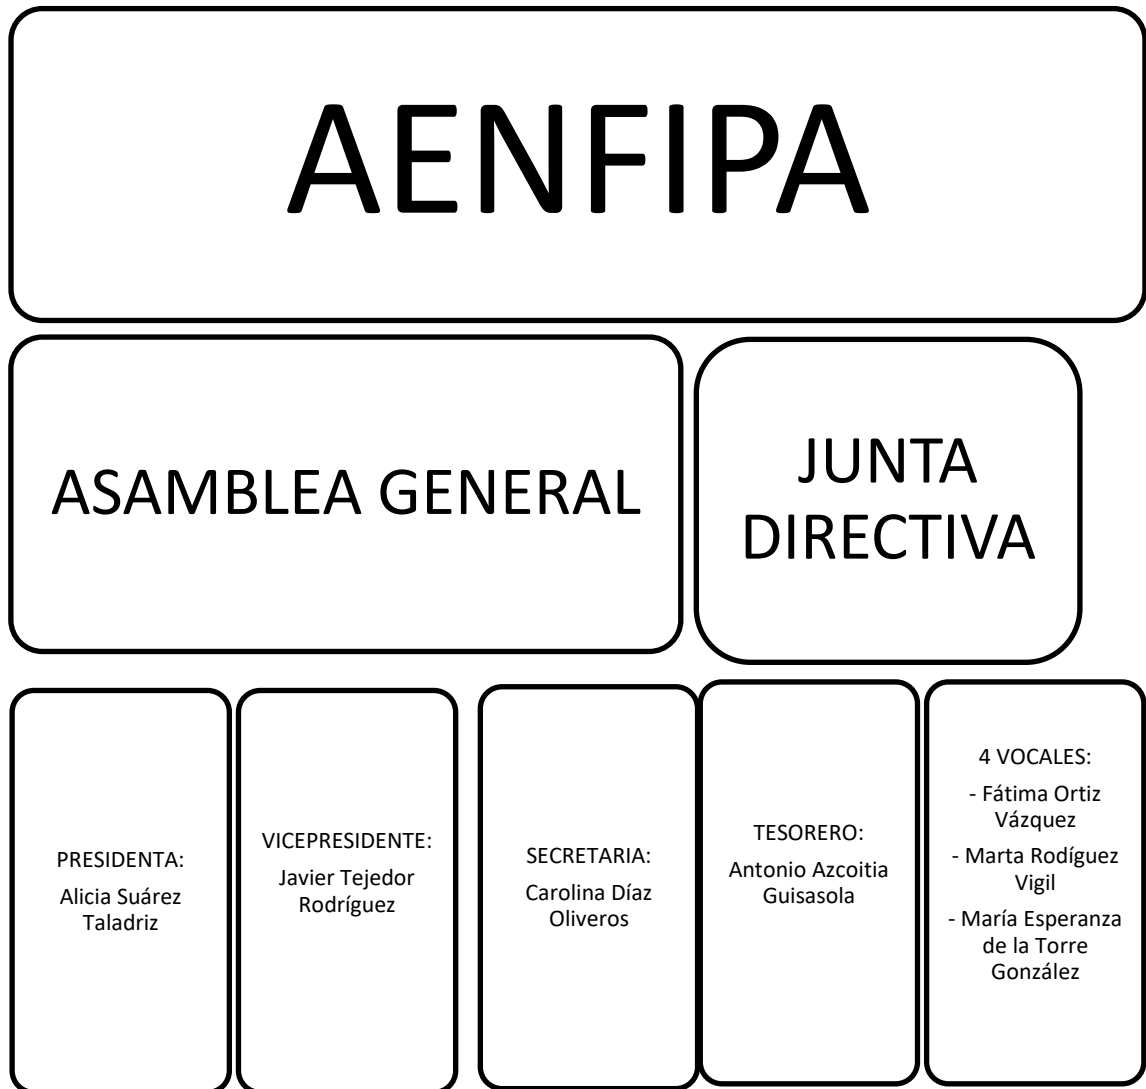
AENFIPA

ASAMBLEA GENERAL

JUNTA DIRECTIVA

PRESIDENTA:
Alicia Suárez Taladriz

VICEPRESIDENTE:
Javier Tejedor Rodríguez

SECRETARIA:
Carolina Díaz Oliveros

TESORERO:
Antonio Azcoitia Guisasola

4 VOCALES:
- Fátima Ortiz Vázquez
- Marta Rodíguez Vigil
- María Esperanza de la Torre González